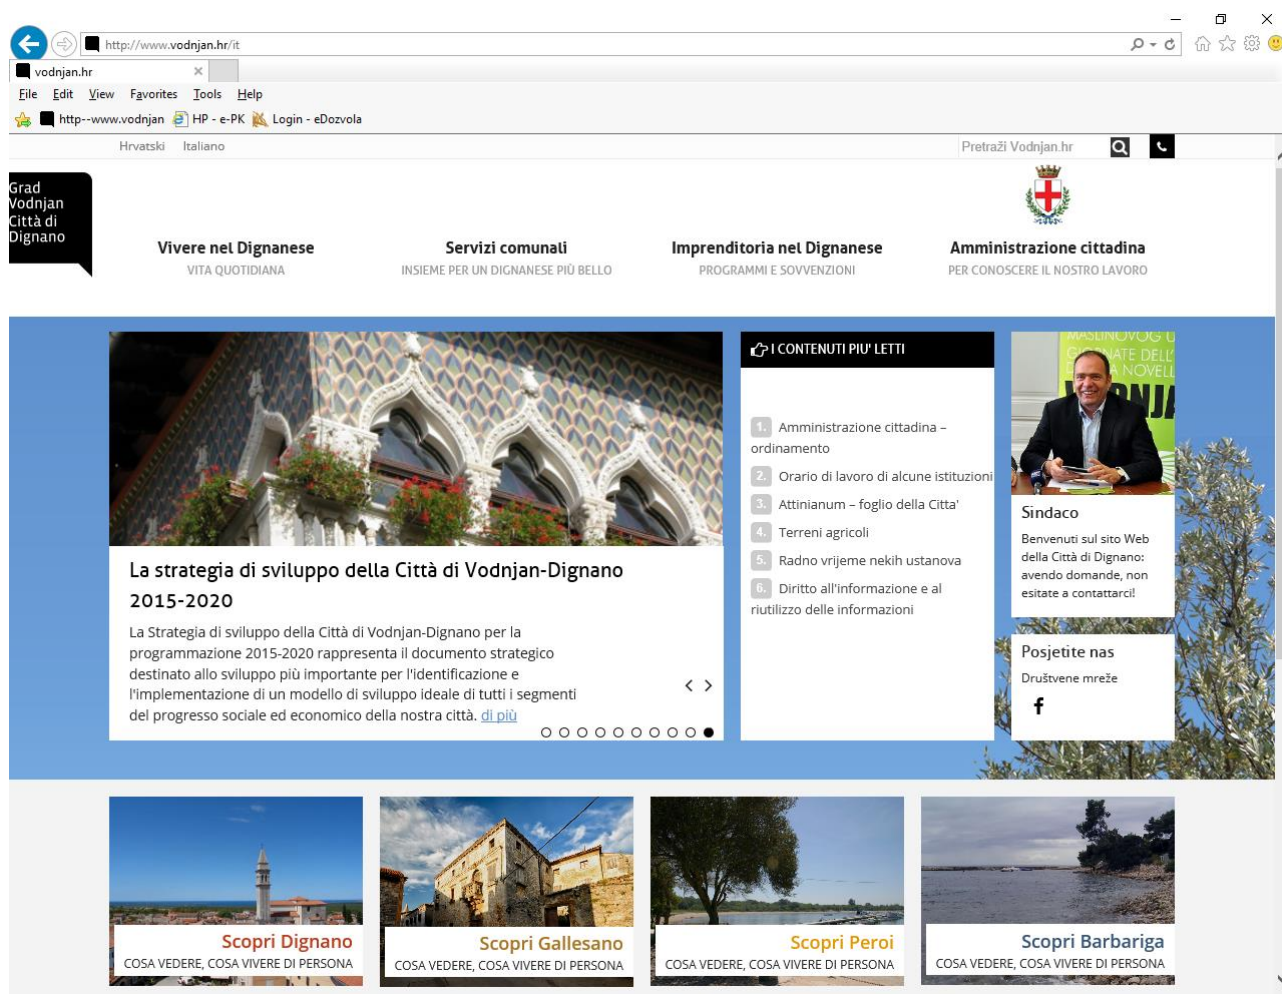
http://www.vodnjan.hr/it

vodnjan.hr

File Edit View Favorites Tools Help

http--www.vodnjan HP - e-PK Login - eDozvola

Hrvatski Italiano

Pretraži Vodnjan.hr

Grad Vodnjan Città di Dignano

Vivere nel Dignanese
VITA QUOTIDIANA

Servizi comunali
INSIEME PER UN DIGNANESE PIÙ BELLO

Imprenditoria nel Dignanese
PROGRAMMI E SOVVENZIONI

Amministrazione cittadina
PER CONOSCERE IL NOSTRO LAVORO

La strategia di sviluppo della Città di Vodnjan-Dignano 2015-2020

La Strategia di sviluppo della Città di Vodnjan-Dignano per la programmazione 2015-2020 rappresenta il documento strategico destinato allo sviluppo più importante per l'identificazione e l'implementazione di un modello di sviluppo ideale di tutti i segmenti del progresso sociale ed economico della nostra città. di più

I CONTENUTI PIU' LETTI

1. Amministrazione cittadina – ordinamento
2. Orario di lavoro di alcune istituzioni
3. Attinianum – foglio della Citta'
4. Terreni agricoli
5. Radno vrijeme nekih ustanova
6. Diritto all'informazione e al riutilizzo delle informazioni

MASLINOVOG U GIORNATE DELL' A NOVELL

Sindaco
Benvenuti sul sito Web della Città di Dignano: avendo domande, non esitate a contattarci!

Posjetite nas
Društvene mreže
f

Scopri Dignano
COSA VEDERE, COSA VIVERE DI PERSONA

Scopri Gallesano
COSA VEDERE, COSA VIVERE DI PERSONA

Scopri Peroi
COSA VEDERE, COSA VIVERE DI PERSONA

Scopri Barbariga
COSA VEDERE, COSA VIVERE DI PERSONA